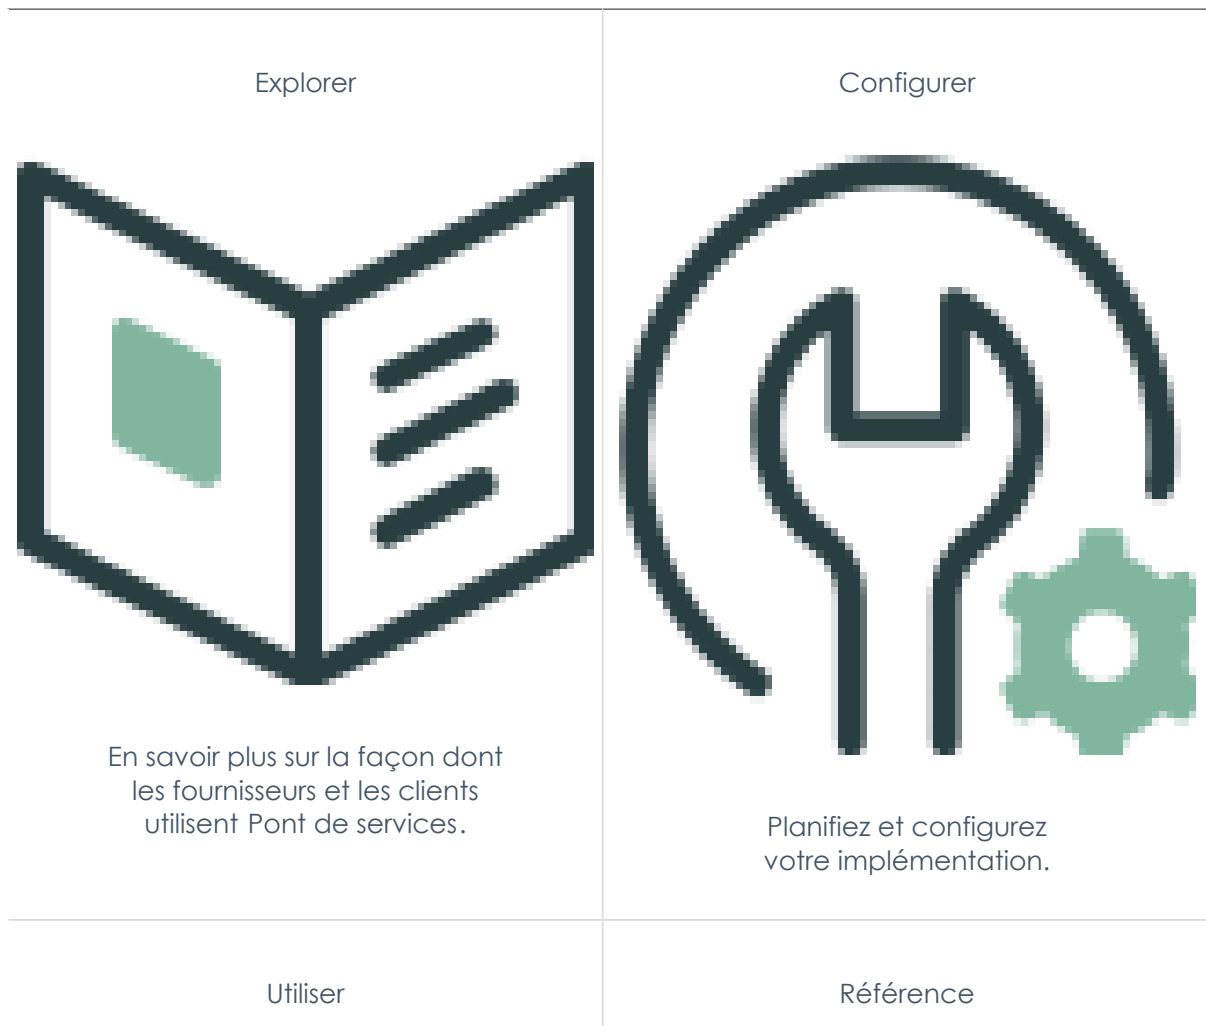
| Explorer | Configurer |
|---|---|
| En savoir plus sur la façon dont les fournisseurs et les clients utilisent Pont de services. | Planifiez et configurez votre implémentation. |
| Utiliser | Référence |